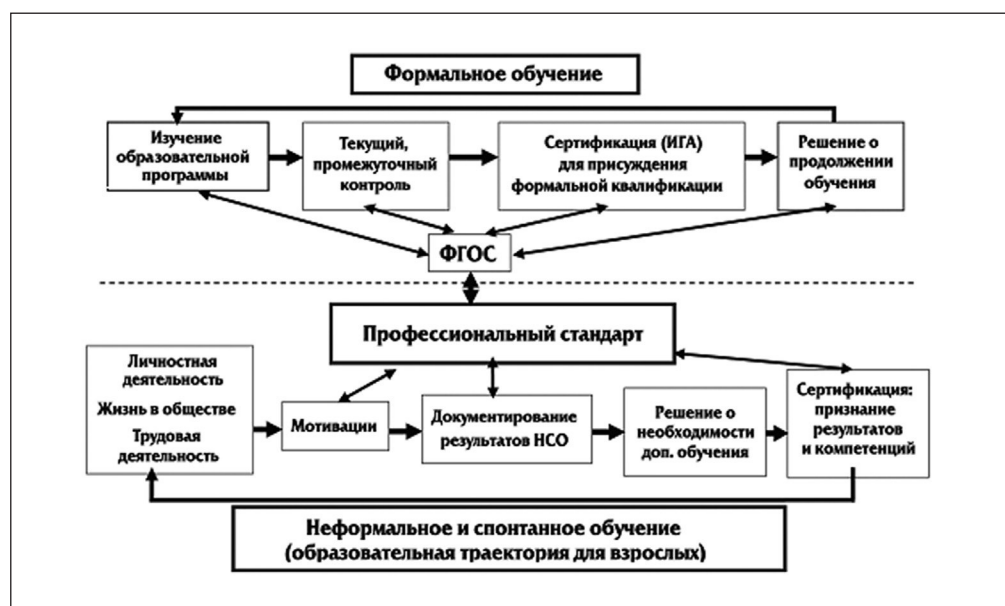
Формальное обучение

Изучение образовательной программы

Текущий, промежуточный контроль

Сертификация (ИГА) для присуждения формальной квалификации

Решение о продолжении обучения

ФГОС

Профессиональный стандарт

Личностная деятельность

Жизнь в обществе

Трудовая деятельность

Мотивации

Документирование результатов НСО

Решение о необходимости доп. обучения

Сертификация: признание результатов и компетенций

Неформальное и спонтанное обучение (образовательная траектория для взрослых)